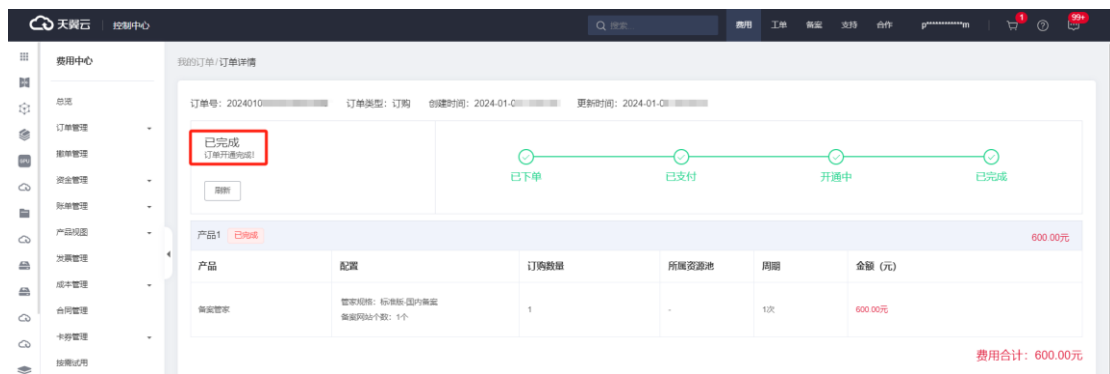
天翼云 | 控制中心

搜索 费用 工单 备案 支持 合作 p**********m 1 99+

费用中心

总览
订单管理
撤单管理
资金管理
账单管理
产品视图
发票管理
成本管理
合同管理
卡券管理
按需试用

我的订单 / 订单详情

订单号：2024010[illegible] 订单类型：订购 创建时间：2024-01-0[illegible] 更新时间：2024-01-0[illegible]

已完成
订单开通完成!

刷新

已下单 已支付 开通中 已完成

产品1 已完成 600.00元

| 产品 | 配置 | 订购数量 | 所属资源池 | 周期 | 金额（元） |
|---|---|---|---|---|---|
| 备案管家 | 管家规格：标准版-国内备案<br>备案网站个数：1个 | 1 | - | 1次 | 600.00元 |

费用合计：600.00元